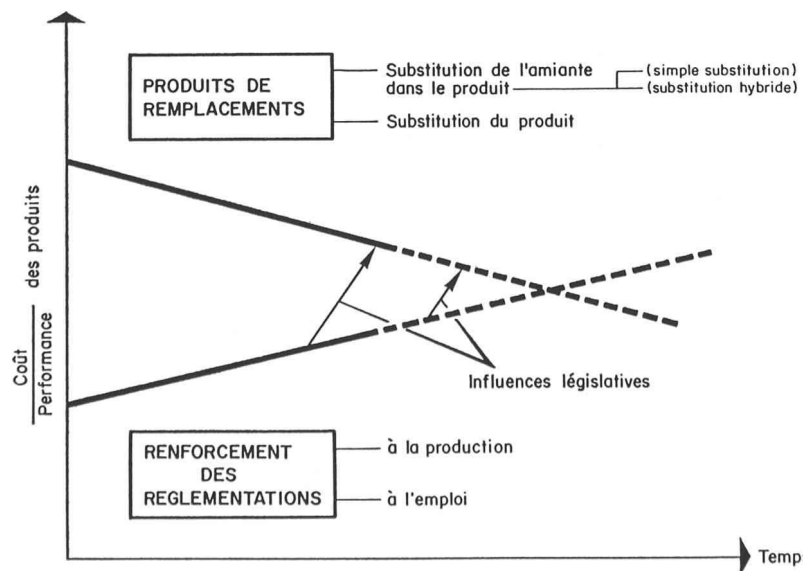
PRODUITS DE REMPLACEMENTS

Substitution de l'amiante dans le produit

(simple substitution)
(substitution hybride)

Substitution du produit

$\frac{\text{Coût}}{\text{Performance}}$ des produits

Influences législatives

RENFORCEMENT DES REGLEMENTATIONS

à la production

à l'emploi

Temp